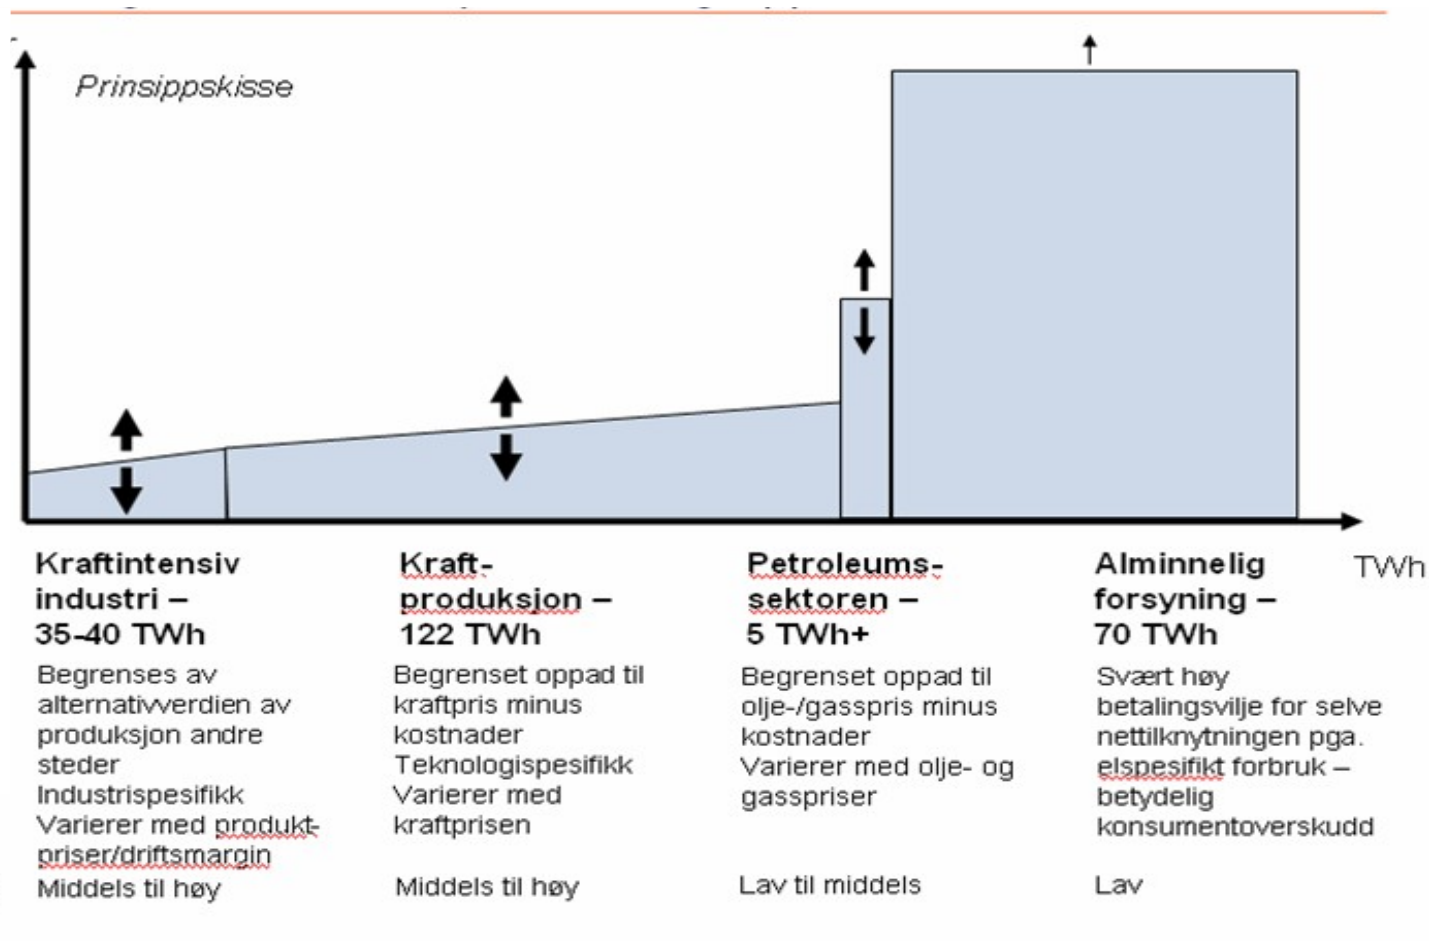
Prinsippskisse

TWh

Kraftintensiv industri – 35-40 TWh

Begrenses av alternativverdien av produksjon andre steder
Industrispesifikk
Varierer med produktpriser/driftsmargin
Middels til høy

Kraftproduksjon – 122 TWh

Begrenset oppad til kraftpris minus kostnader
Teknologispesifikk
Varierer med kraftprisen
Middels til høy

Petroleumssektoren – 5 TWh+

Begrenset oppad til olje-/gasspris minus kostnader
Varierer med olje- og gasspriser
Lav til middels

Alminnelig forsyning – 70 TWh

Svært høy betalingsvilje for selve nettilknytningen pga. elspesifikt forbruk – betydelig konsumentoverskudd
Lav